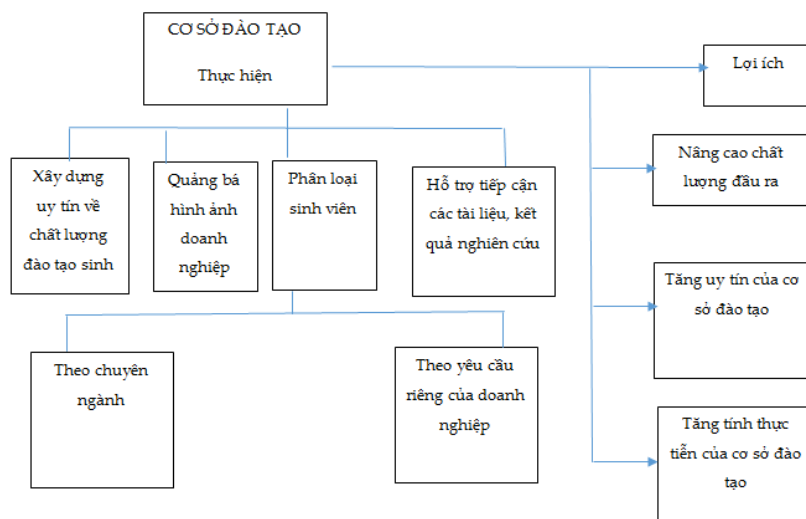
CƠ SỞ ĐÀO TẠO

Thực hiện

Lợi ích

Nâng cao chất lượng đầu ra

Tăng uy tín của cơ sở đào tạo

Tăng tính thực tiễn của cơ sở đào tạo

Xây dựng uy tín về chất lượng đào tạo sinh

Quảng bá hình ảnh doanh nghiệp

Phân loại sinh viên

Hỗ trợ tiếp cận các tài liệu, kết quả nghiên cứu

Theo chuyên ngành

Theo yêu cầu riêng của doanh nghiệp